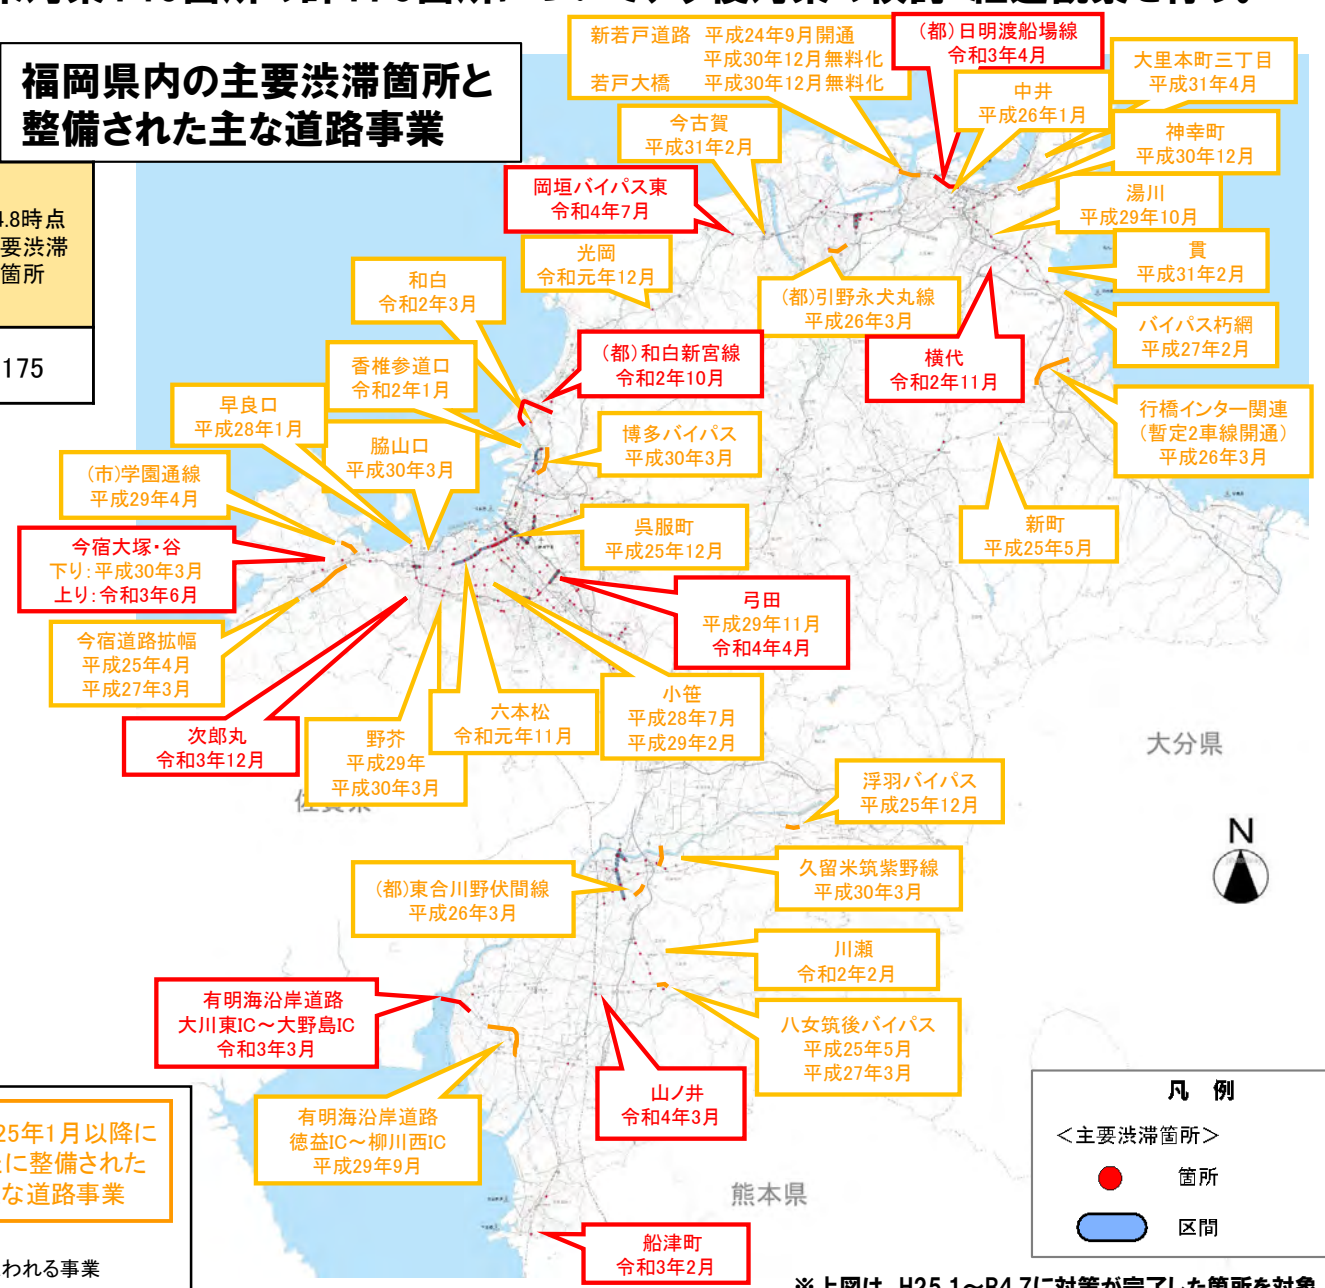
福岡県内の主要渋滞箇所と整備された主な道路事業

.8時点
要渋滞
箇所

175

新若戸道路 平成24年9月開通
平成30年12月無料化
若戸大橋 平成30年12月無料化

(都)日明渡船場線
令和3年4月

大里本町三丁目
平成31年4月

中井
平成26年1月

今古賀
平成31年2月

神幸町
平成30年12月

岡垣バイパス東
令和4年7月

湯川
平成29年10月

光岡
令和元年12月

貫
平成31年2月

和白
令和2年3月

(都)引野永犬丸線
平成26年3月

バイパス柄網
平成27年2月

(都)和白新宮線
令和2年10月

横代
令和2年11月

香椎参道口
令和2年1月

早良口
平成28年1月

行橋インター関連
(暫定2車線開通)
平成26年3月

脇山口
平成30年3月

博多バイパス
平成30年3月

(市)学園通線
平成29年4月

呉服町
平成25年12月

新町
平成25年5月

今宿大塚・谷
下り:平成30年3月
上り:令和3年6月

弓田
平成29年11月
令和4年4月

今宿道路拡幅
平成25年4月
平成27年3月

六本松
令和元年11月

小笹
平成28年7月
平成29年2月

次郎丸
令和3年12月

野芥
平成29年
平成30年3月

大分県

浮羽バイパス
平成25年12月

N

久留米筑紫野線
平成30年3月

(都)東合川野伏間線
平成26年3月

川瀬
令和2年2月

有明海沿岸道路
大川東IC～大野島IC
令和3年3月

八女筑後バイパス
平成25年5月
平成27年3月

山ノ井
令和4年3月

凡 例
<主要渋滞箇所>
箇所
区間

25年1月以降に
に整備された
な道路事業

有明海沿岸道路
徳益IC～柳川西IC
平成29年9月

熊本県

船津町
令和3年2月

われる事業

※上図は、H25.1～R4.7に対策が完了した箇所を対象